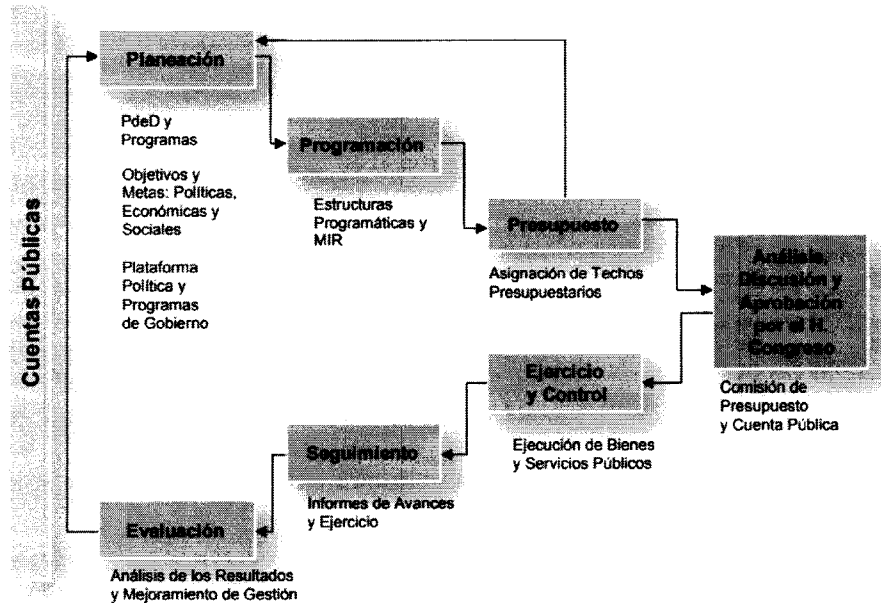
Cuentas Públicas

Planeación

PdeD y Programas

Objetivos y Metas: Políticas, Económicas y Sociales

Plataforma Política y Programas de Gobierno

Programación

Estructuras Programáticas y MIR

Presupuesto

Asignación de Techos Presupuestarios

Análisis, Discusión y Aprobación por el H. Congreso

Comisión de Presupuesto y Cuenta Pública

Ejercicio y Control

Ejecución de Bienes y Servicios Públicos

Seguimiento

Informes de Avances y Ejercicio

Evaluación

Análisis de los Resultados y Mejoramiento de Gestión